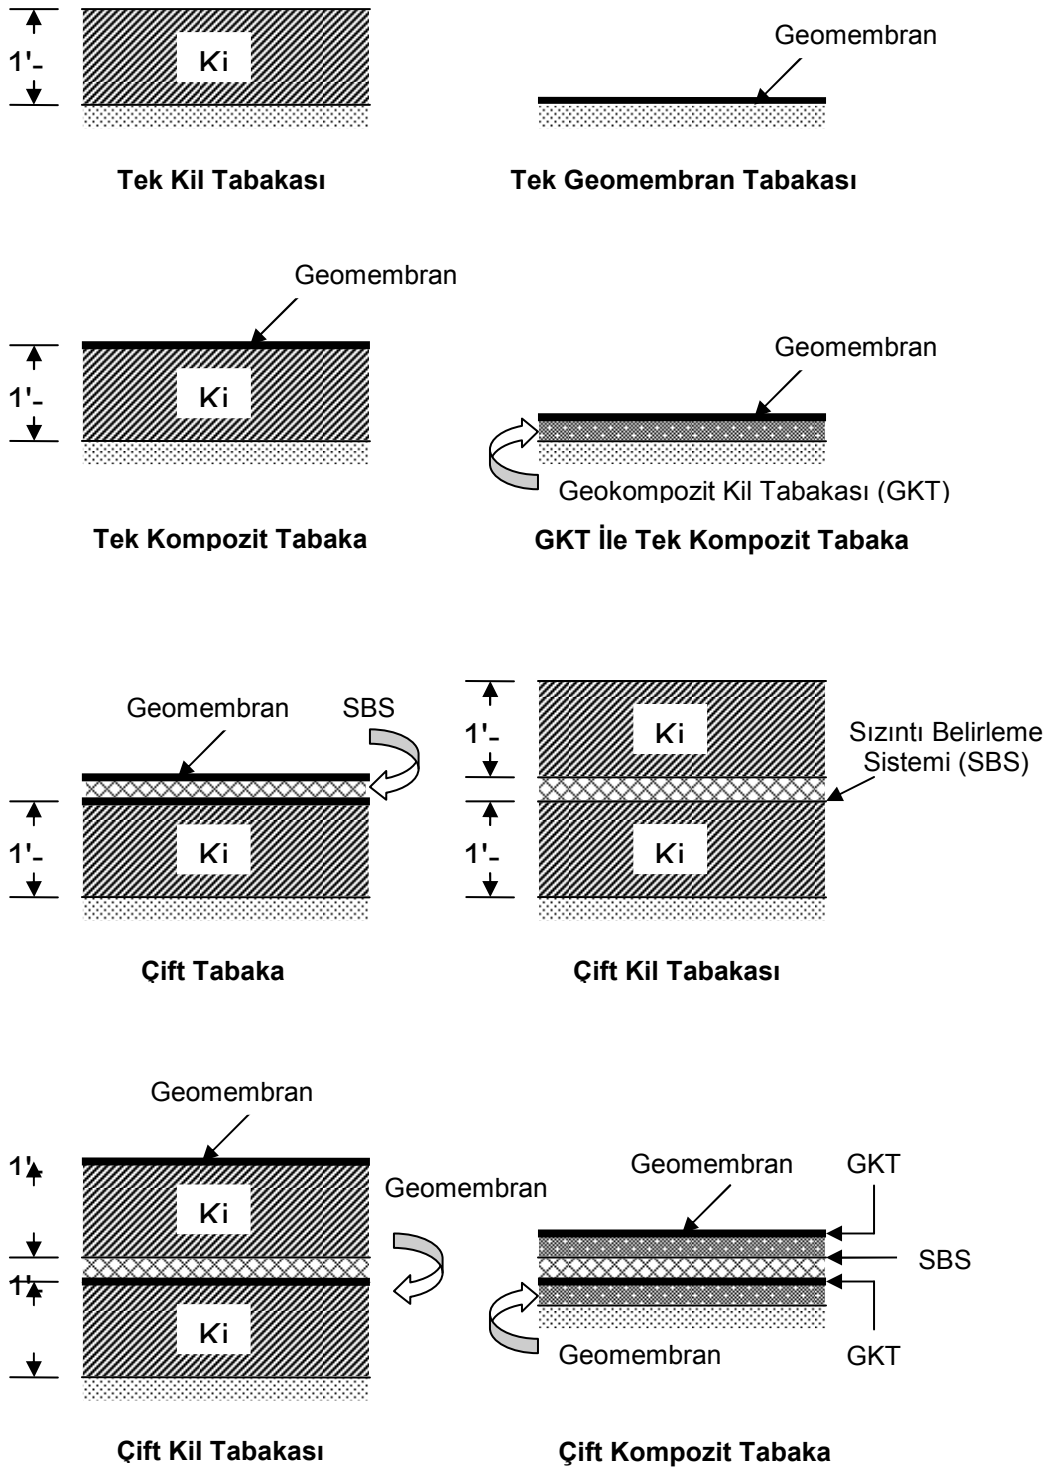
1'-
Ki

Geomembran

Tek Kil Tabakası

Tek Geomembran Tabakası

Geomembran
1'-
Ki

Geomembran
Geokompozit Kil Tabakası (GKT)

Tek Kompozit Tabaka

GKT İle Tek Kompozit Tabaka

Geomembran
SBS
1'-
Ki

1'-
Ki
Sızıntı Belirleme Sistemi (SBS)
1'-
Ki

Çift Tabaka

Çift Kil Tabakası

Geomembran
1'
Ki
Geomembran
1'
Ki

Geomembran
GKT
SBS
Geomembran
GKT

Çift Kil Tabakası

Çift Kompozit Tabaka